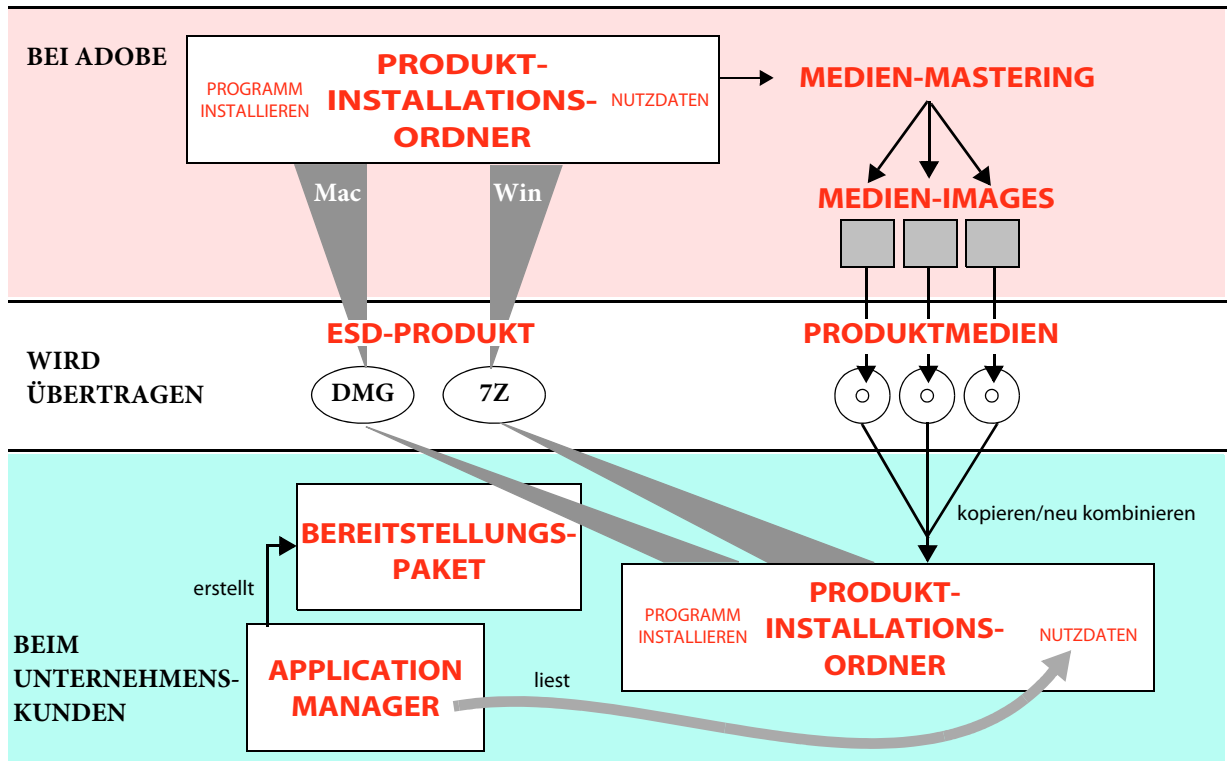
BEI ADOBE

PROGRAMM INSTALLIEREN

PRODUKTINSTALLATIONSORDNER

NUTZDATEN

MEDIEN-MASTERING

Mac

Win

MEDIEN-IMAGES

WIRD ÜBERTRAGEN

ESD-PRODUKT

DMG

7Z

PRODUKTMEDIEN

kopieren/neu kombinieren

BEREITSTELLUNGSPAKET

erstellt

PROGRAMM INSTALLIEREN

PRODUKTINSTALLATIONSORDNER

NUTZDATEN

BEIM UNTERNEHMENSKUNDEN

APPLICATION MANAGER

liest